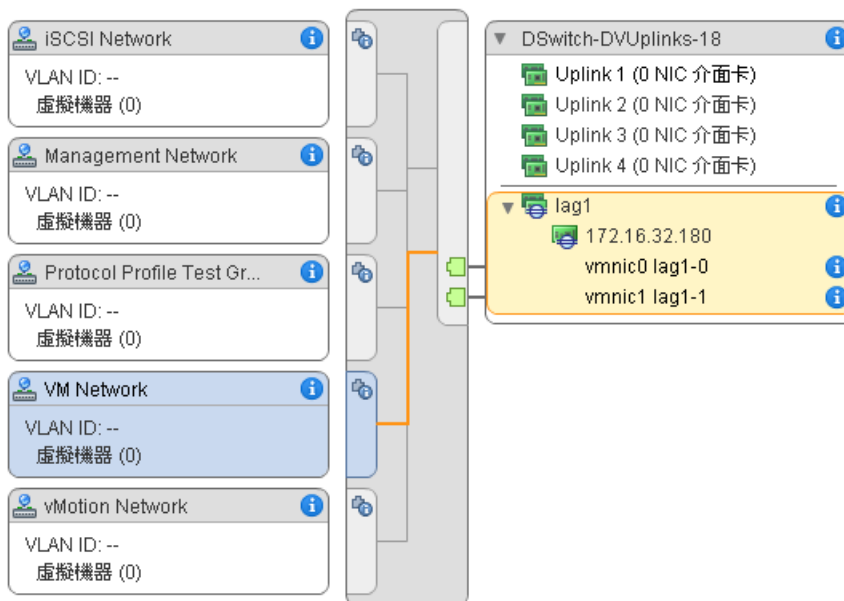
iSCSI Network
VLAN ID: --
虛擬機器 (0)

Management Network
VLAN ID: --
虛擬機器 (0)

Protocol Profile Test Gr...
VLAN ID: --
虛擬機器 (0)

VM Network
VLAN ID: --
虛擬機器 (0)

vMotion Network
VLAN ID: --
虛擬機器 (0)

DSwitch-DVUplinks-18
Uplink 1 (0 NIC 介面卡)
Uplink 2 (0 NIC 介面卡)
Uplink 3 (0 NIC 介面卡)
Uplink 4 (0 NIC 介面卡)
lag1
172.16.32.180
vmnic0 lag1-0
vmnic1 lag1-1